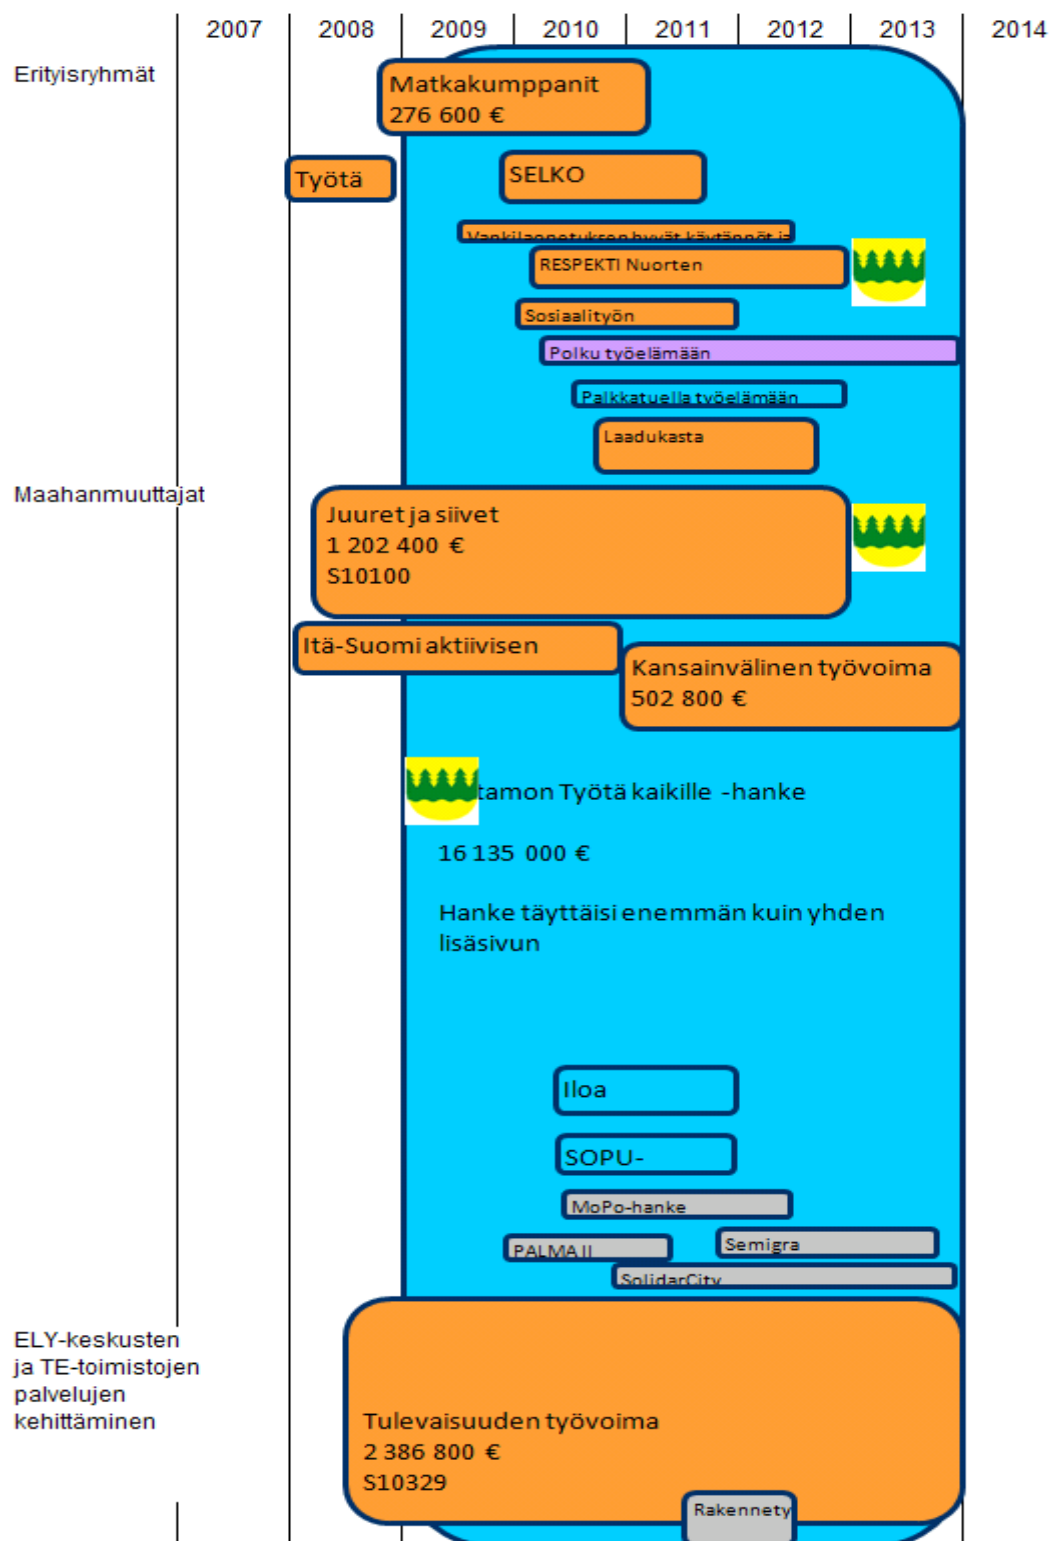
2007 2008 2009 2010 2011 2012 2013 2014

Erityisryhmät

Matkakumppanit
276 600 €

Työtä

SELKO

Vankilaopetuksen hyvät käytännöt ja

RESPEKTI Nuorten

Sosiaalityön

Polku työelämään

Palkkatuella työelämään

Laadukasta

Maahanmuuttajat

Juuret ja siivet
1 202 400 €
S10100

Itä-Suomi aktiivisen

Kansainvälinen työvoima
502 800 €

tamon Työtä kaikille -hanke

16 135 000 €

Hanke täyttäisi enemmän kuin yhden lisäsivun

Iloa

SOPU-

MoPo-hanke

PALMA II

Semigra

SolidarCity

ELY-keskusten ja TE-toimistojen palvelujen kehittäminen

Tulevaisuuden työvoima
2 386 800 €
S10329

Rakennety